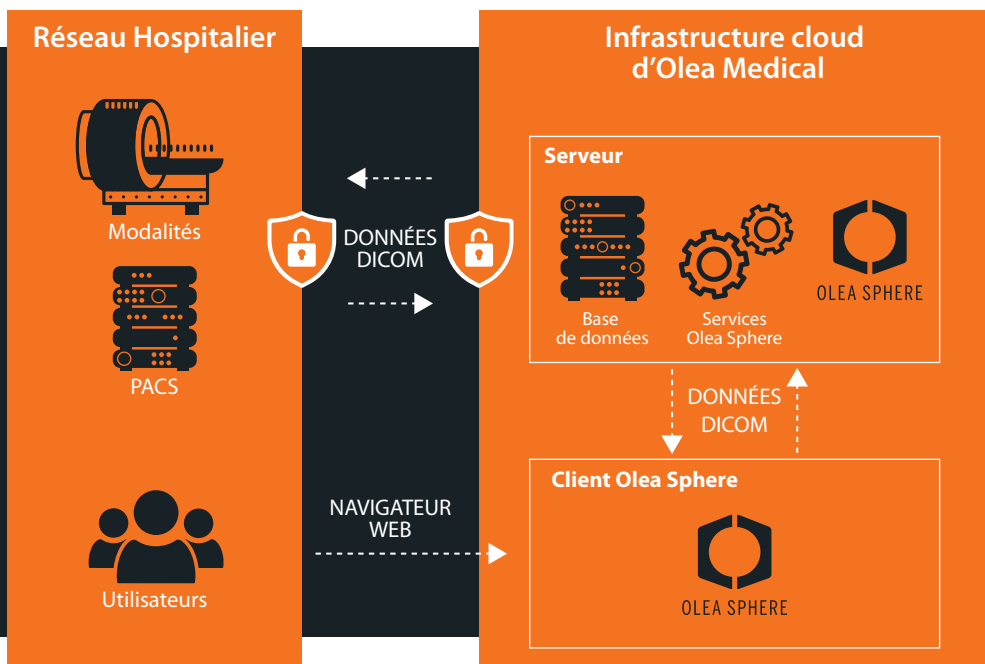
Réseau Hospitalier

Modalités

PACS

Utilisateurs

DONNÉES DICOM

NAVIGATEUR WEB

Infrastructure cloud d'Olea Medical

Serveur

Base de données

Services Olea Sphere

OLEA SPHERE

DONNÉES DICOM

Client Olea Sphere

OLEA SPHERE